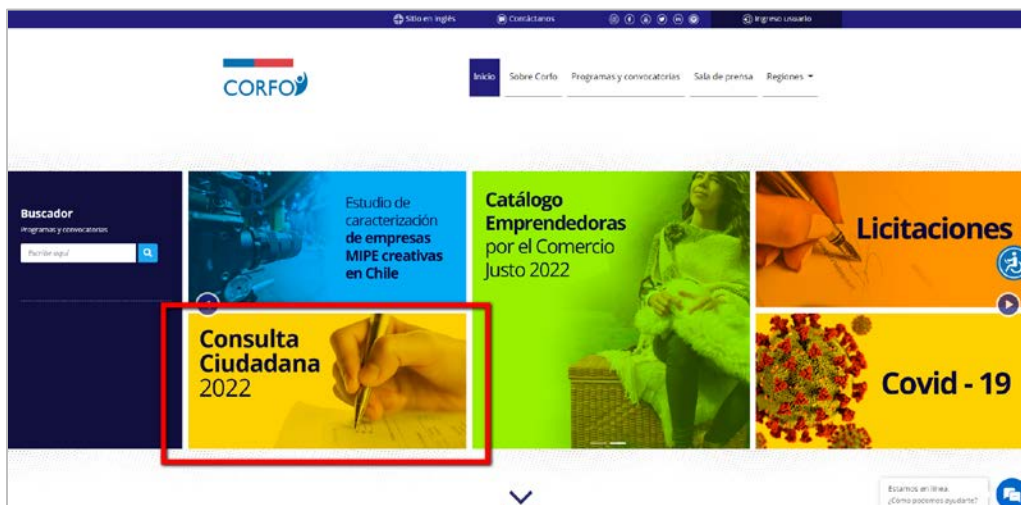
Sitio en inglés Contáctanos Ingreso usuario

CORFO

Inicio Sobre Corfo Programas y convocatorias Sala de prensa Regiones

Buscador
Programas y convocatorias
Escribe aquí

Estudio de caracterización de empresas MIPE creativas en Chile

Catálogo Emprendedoras por el Comercio Justo 2022

Licitaciones

Consulta Ciudadana 2022

Covid - 19

Estamos en línea
¿Cómo podemos ayudarte?